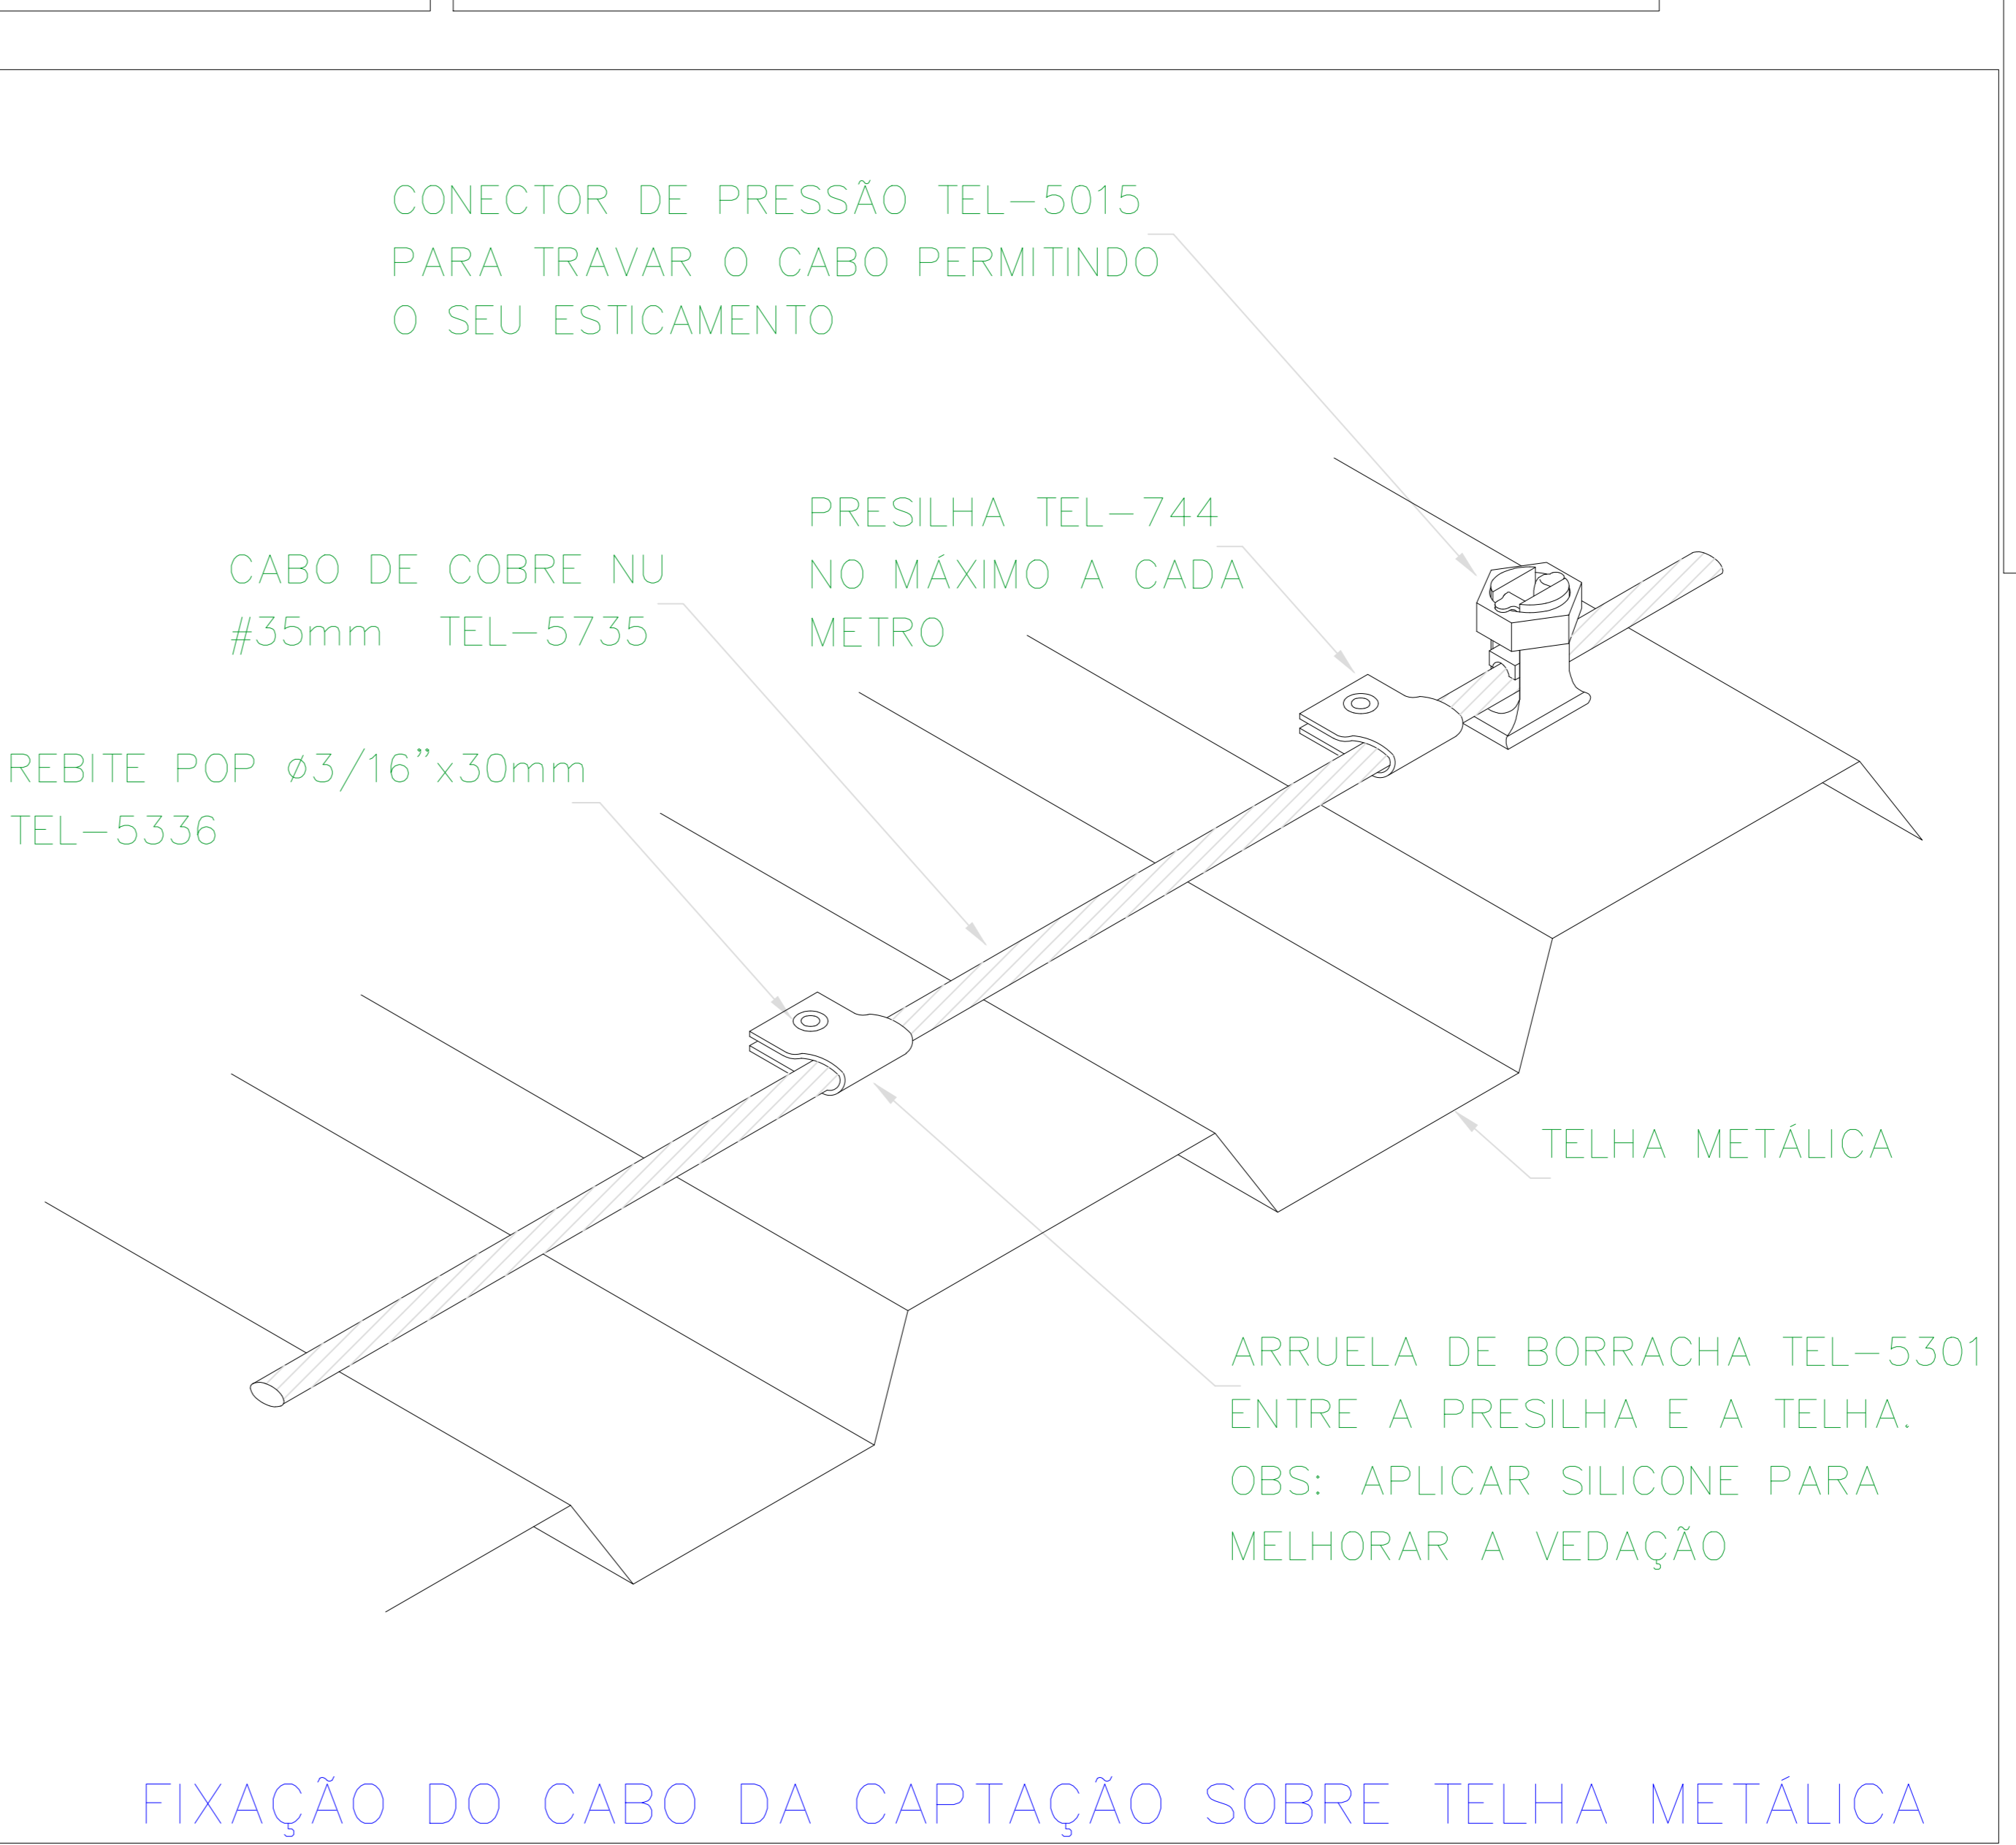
CONECTOR DE PRESSÃO TEL–5015
PARA TRAVAR O CABO PERMITINDO
O SEU ESTICAMENTO

PRESILHA TEL–744
NO MÁXIMO A CADA
METRO

CABO DE COBRE NU
#35mm TEL–5735

REBITE POP ø3/16"x30mm
TEL–5336

TELHA METÁLICA

ARRUELA DE BORRACHA TEL–5301
ENTRE A PRESILHA E A TELHA.
OBS: APLICAR SILICONE PARA
MELHORAR A VEDAÇÃO

FIXAÇÃO DO CABO DA CAPTAÇÃO SOBRE TELHA METÁLICA